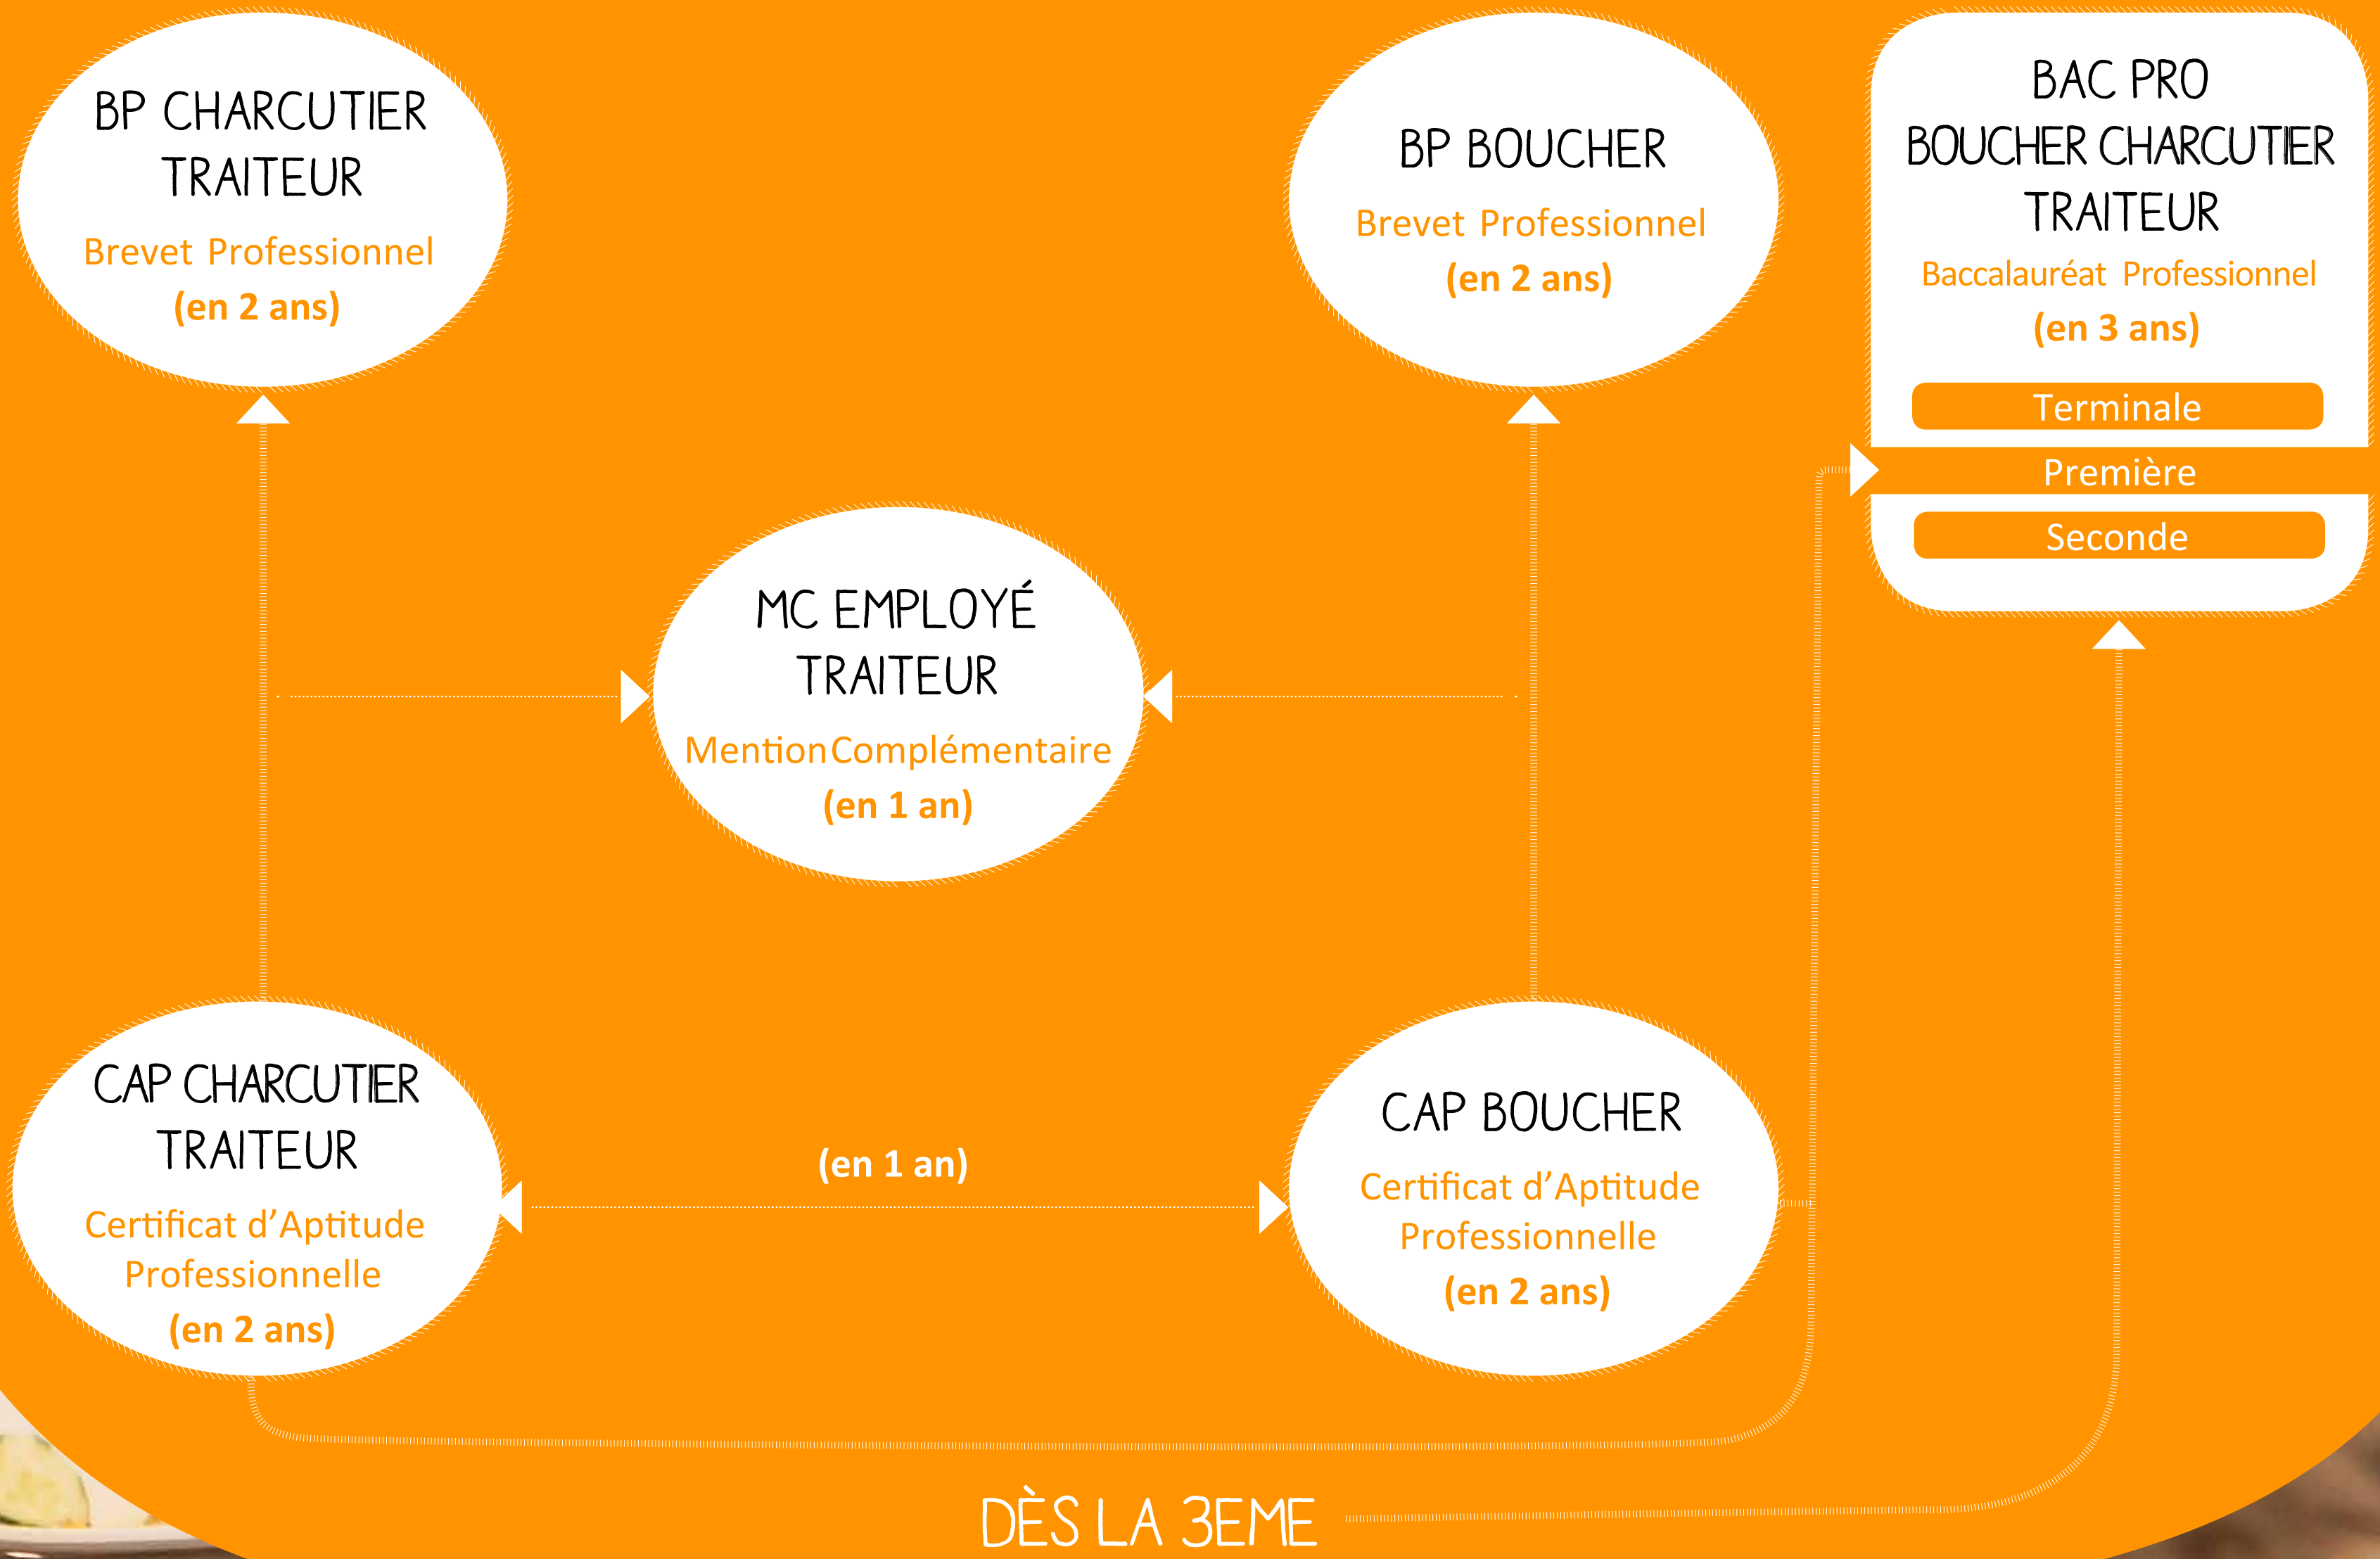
BP CHARCUTIER TRAITEUR
Brevet Professionnel
(en 2 ans)

BP BOUCHER
Brevet Professionnel
(en 2 ans)

BAC PRO BOUCHER CHARCUTIER TRAITEUR
Baccalauréat Professionnel
(en 3 ans)
Terminale
Première
Seconde

MC EMPLOYÉ TRAITEUR
Mention Complémentaire
(en 1 an)

CAP CHARCUTIER TRAITEUR
Certificat d'Aptitude Professionnelle
(en 2 ans)

(en 1 an)

CAP BOUCHER
Certificat d'Aptitude Professionnelle
(en 2 ans)

DÈS LA 3EME